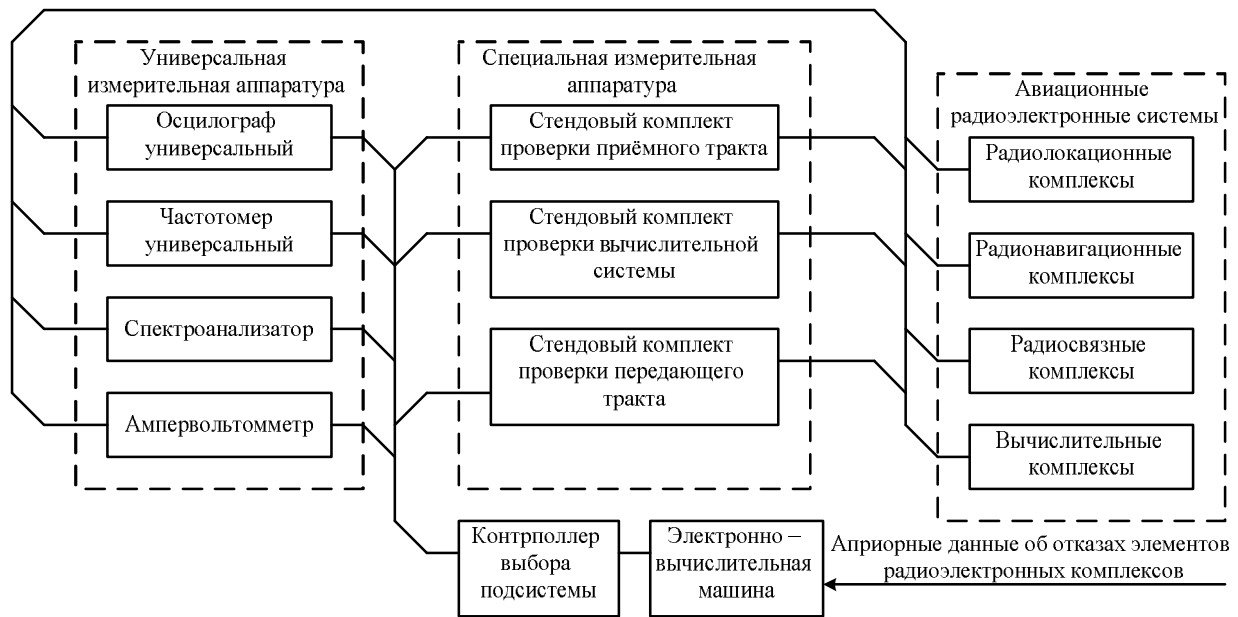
Универсальная измерительная аппаратура

Осцилограф универсальный

Частотомер универсальный

Спектроанализатор

Ампервольтомметр

Специальная измерительная аппаратура

Стендовый комплект проверки приёмного тракта

Стендовый комплект проверки вычислительной системы

Стендовый комплект проверки передающего тракта

Авиационные радиоэлектронные системы

Радиолокационные комплексы

Радионавигационные комплексы

Радиосвязные комплексы

Вычислительные комплексы

Контрполлер выбора подсистемы

Электронно – вычислительная машина

Априорные данные об отказах элементов радиоэлектронных комплексов